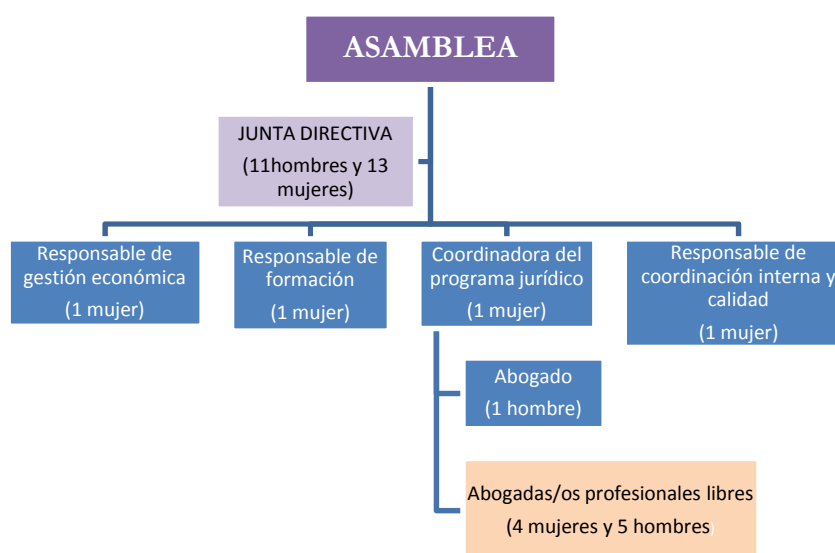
ASAMBLEA

JUNTA DIRECTIVA
(11hombres y 13 mujeres)

Responsable de gestión económica
(1 mujer)

Responsable de formación
(1 mujer)

Coordinadora del programa jurídico
(1 mujer)

Responsable de coordinación interna y calidad
(1 mujer)

Abogado
(1 hombre)

Abogadas/os profesionales libres
(4 mujeres y 5 hombres)